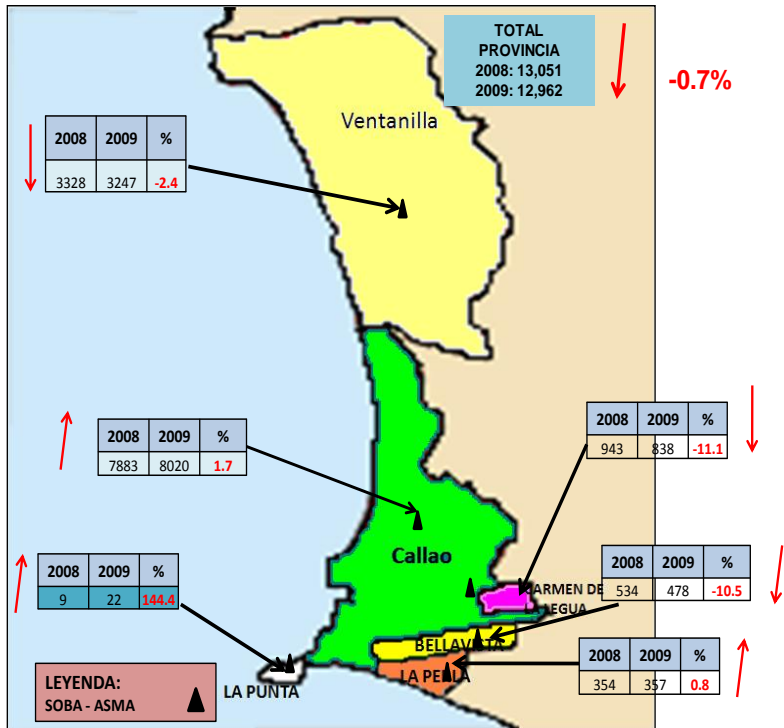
TOTAL PROVINCIA
2008: 13,051
2009: 12,962

-0.7%

Ventanilla

| 2008 | 2009 | % |
|---|---|---|
| 3328 | 3247 | -2.4 |

| 2008 | 2009 | % |
|---|---|---|
| 7883 | 8020 | 1.7 |

| 2008 | 2009 | % |
|---|---|---|
| 943 | 838 | -11.1 |

| 2008 | 2009 | % |
|---|---|---|
| 9 | 22 | 144.4 |

Callao

CARMEN DE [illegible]LEGUA

| 2008 | 2009 | % |
|---|---|---|
| 534 | 478 | -10.5 |

BELLAVISTA

| 2008 | 2009 | % |
|---|---|---|
| 354 | 357 | 0.8 |

LA PERLA

LA PUNTA

LEYENDA:
SOBA - ASMA